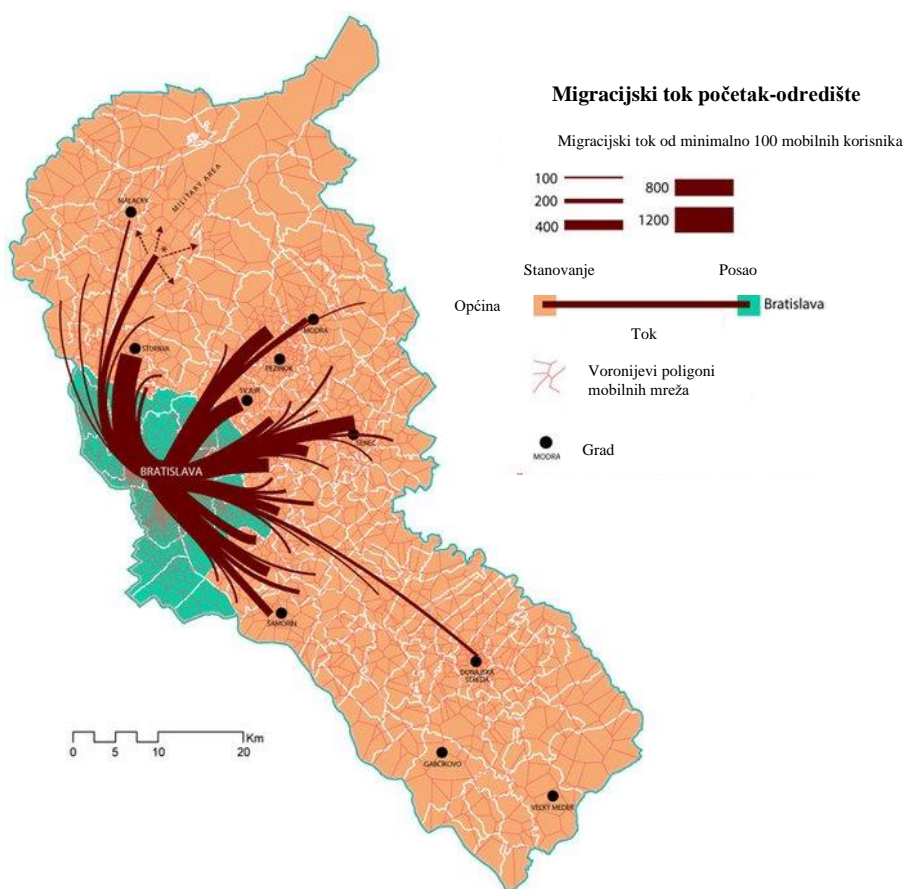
Migracijski tok početak-odredište

Migracijski tok od minimalno 100 mobilnih korisnika

100
200
400
800
1200

Stanovanje
Posao
Općina
Bratislava
Tok

Voronijevi poligoni mobilnih mreža

MODRA
Grad

MALACKY
MILITARY AREA
STUPAVA
MODRA
PEZINOK
SV. JUR
SENEC
BRATISLAVA
ŠAMORÍN
DUNAJSKÁ STREDA
GABČÍKOVO
VEĽKÝ MEDER

0 5 10 20 Km